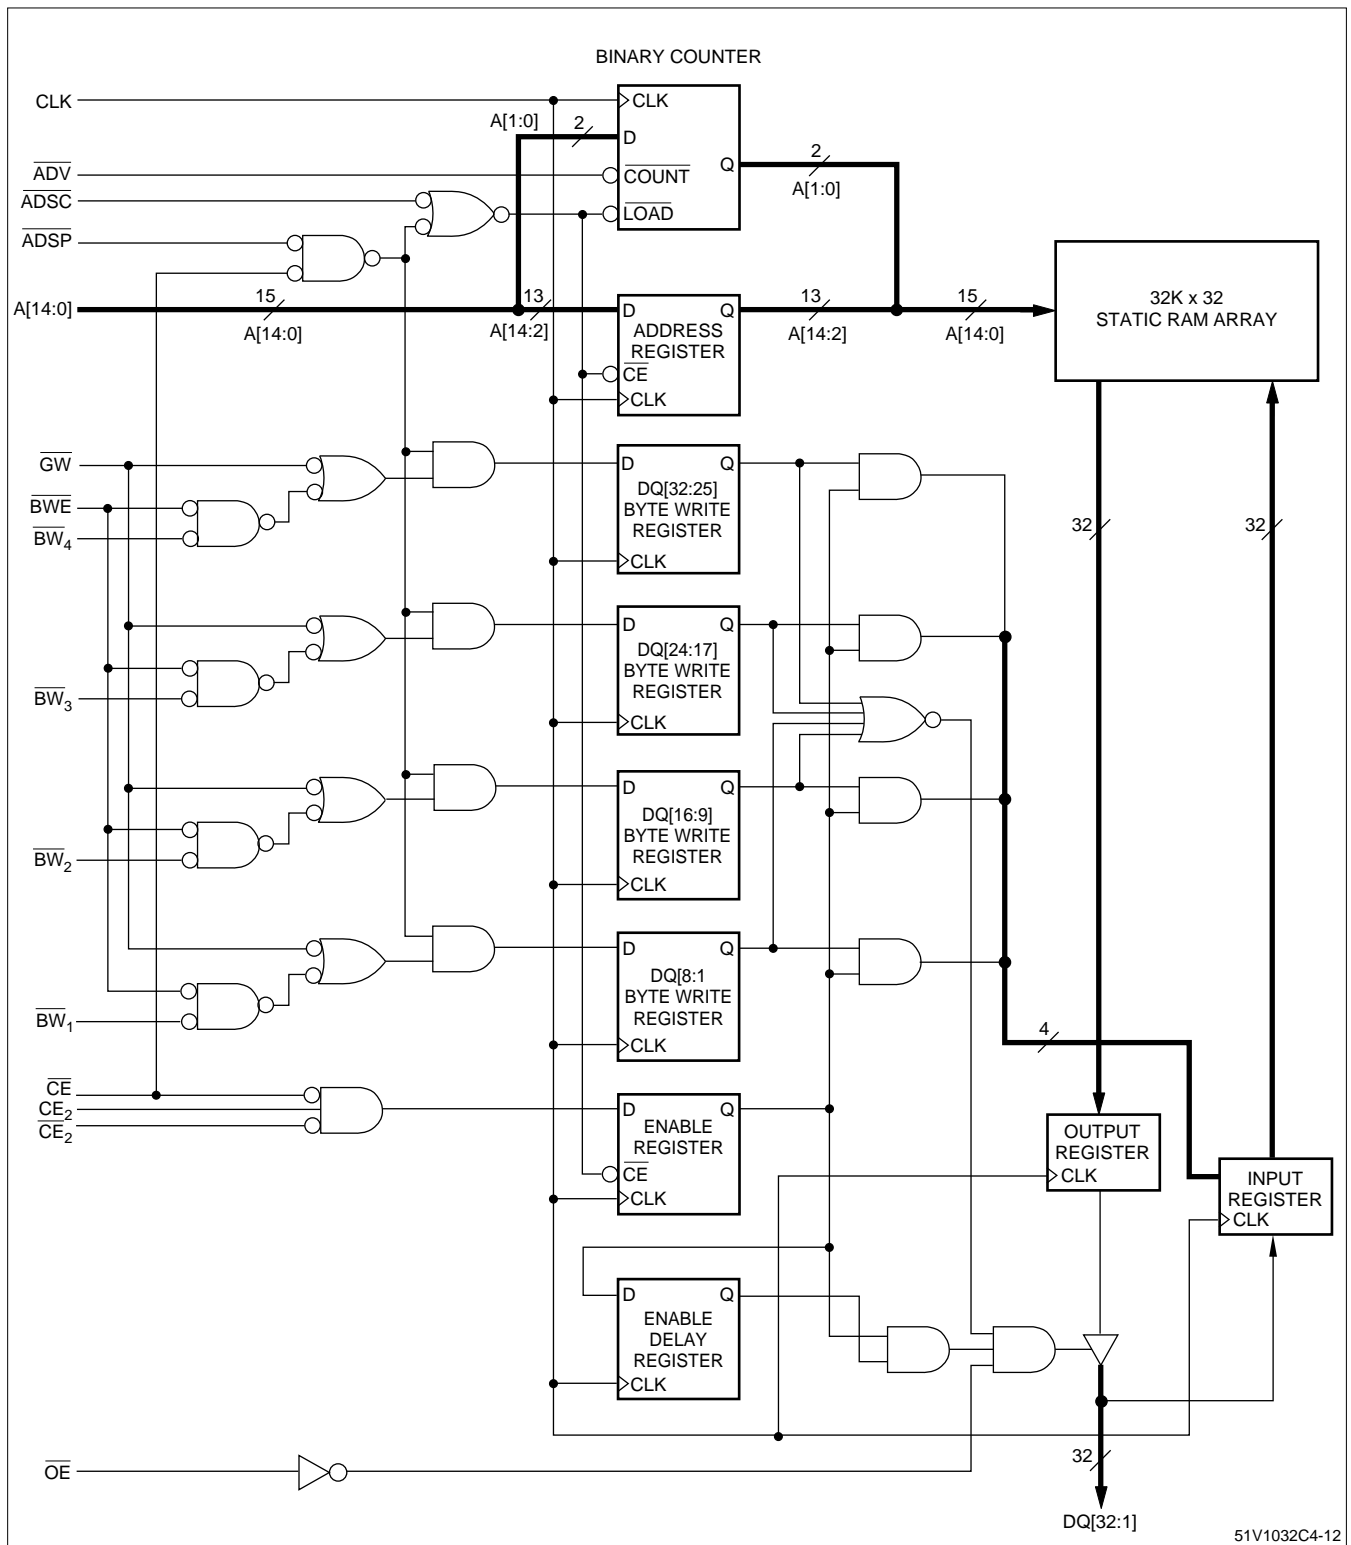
BINARY COUNTER

CLK
$\overline{ADV}$
$\overline{ADSC}$
$\overline{ADSP}$
A[14:0]

CLK
A[1:0]
2
D
$\overline{COUNT}$
$\overline{LOAD}$
Q
2
A[1:0]

15
A[14:0]
13
A[14:2]
D
Q
ADDRESS REGISTER
$\overline{CE}$
CLK
13
A[14:2]
15
A[14:0]

32K x 32 STATIC RAM ARRAY

$\overline{GW}$
$\overline{BWE}$
$\overline{BW_4}$

D
Q
DQ[32:25] BYTE WRITE REGISTER
CLK

32
32

D
Q
DQ[24:17] BYTE WRITE REGISTER
CLK

$\overline{BW_3}$

D
Q
DQ[16:9] BYTE WRITE REGISTER
CLK

$\overline{BW_2}$

D
Q
DQ[8:1 BYTE WRITE REGISTER
CLK

$\overline{BW_1}$

4

$\overline{CE}$
$CE_2$
$\overline{CE_2}$

D
Q
ENABLE REGISTER
$\overline{CE}$
CLK

OUTPUT REGISTER
CLK

INPUT REGISTER
CLK

D
Q
ENABLE DELAY REGISTER
CLK

$\overline{OE}$

32
DQ[32:1]

51V1032C4-12